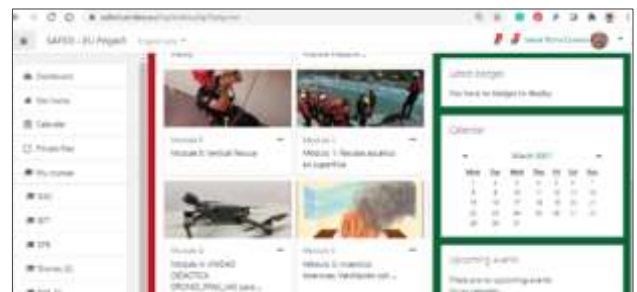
SAFEX - EU Project

Dashboard
Site home
Calendar
Private files
My courses

Module 3
Module 3: Vertical Rescue

Module 4
Module 4: Rescate acuático en superficie

Module 5
Module 5: UNIDAD DIDÁCTICA DRONES_FINAL.odt (para ...

Module 6
Módulo 6: Incendios forestales. Manifestación ...

Latest badges
You have no badges to display

Calendar
March 2021
| Mon | Tue | Wed | Thu | Fri | Sat | Sun |
|---|---|---|---|---|---|---|
| 1 | 2 | 3 | 4 | 5 | 6 | 7 |
| 8 | 9 | 10 | 11 | 12 | 13 | 14 |
| 15 | 16 | 17 | 18 | 19 | 20 | 21 |
| 22 | 23 | 24 | 25 | 26 | 27 | 28 |
| 29 | 30 | 31 | | | | |

Upcoming events
There are no upcoming events